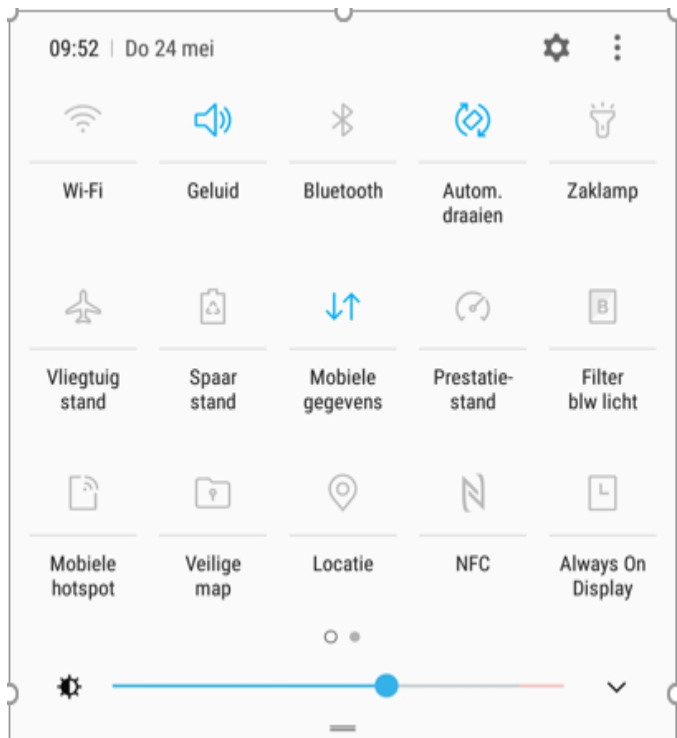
09:52 | Do 24 mei

Wi-Fi

Geluid

Bluetooth

Autom. draaien

Zaklamp

Vliegtuig stand

Spaar stand

Mobiele gegevens

Prestatie-stand

Filter blw licht

Mobiele hotspot

Veilige map

Locatie

NFC

Always On Display